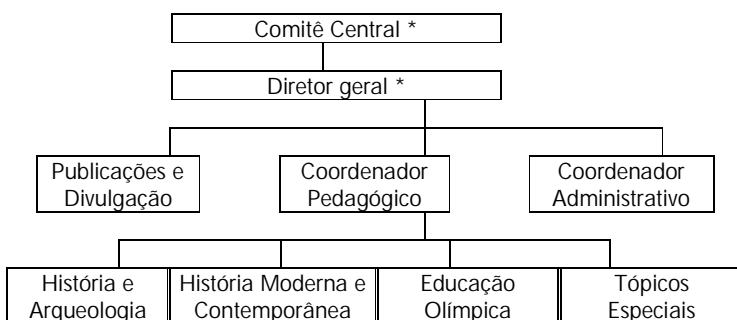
Comitê Central *

Diretor geral *

Publicações e Divulgação

Coordenador Pedagógico

Coordenador Administrativo

História e Arqueologia

História Moderna e Contemporânea

Educação Olímpica

Tópicos Especiais